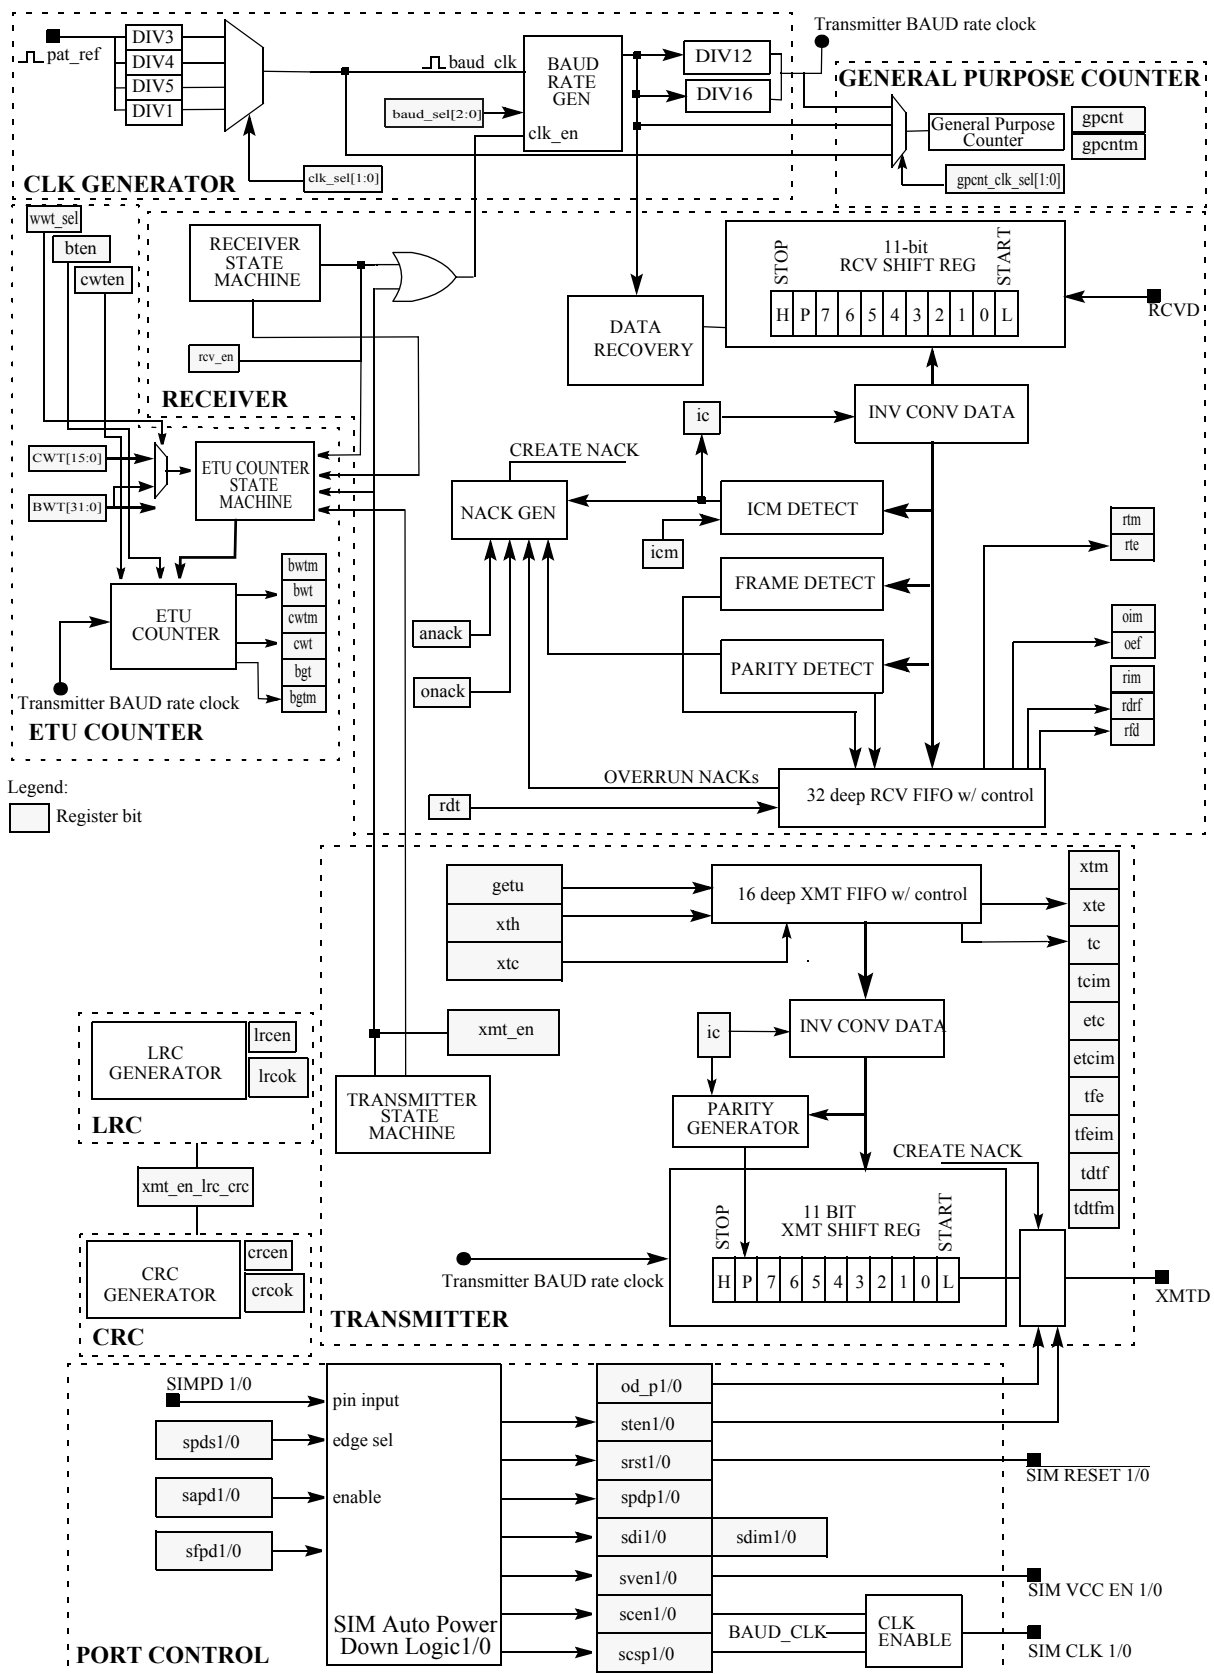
pat_ref
DIV3
DIV4
DIV5
DIV1
baud_clk
BAUD RATE GEN
clk_en
baud_sel[2:0]
clk_sel[1:0]
CLK GENERATOR
Transmitter BAUD rate clock
DIV12
DIV16
GENERAL PURPOSE COUNTER
General Purpose Counter
gpcnt
gpcntm
gpcnt_clk_sel[1:0]

wwt_sel
bten
cwten
RECEIVER STATE MACHINE
rcv_en
RECEIVER
DATA RECOVERY
11-bit RCV SHIFT REG
STOP
START
H P 7 6 5 4 3 2 1 0 L
RCVD
ic
INV CONV DATA
CREATE NACK
NACK GEN
ICM DETECT
icm
FRAME DETECT
PARITY DETECT
rtm
rte
oim
oef
rim
rdrf
rfd
anack
onack
OVERRUN NACKs
rdt
32 deep RCV FIFO w/ control
CWT[15:0]
BWT[31:0]
ETU COUNTER STATE MACHINE
ETU COUNTER
bwtm
bwt
cwtm
cwt
bgt
bgtm
Transmitter BAUD rate clock
ETU COUNTER

Legend:
Register bit

getu
xth
xtc
16 deep XMT FIFO w/ control
xtm
xte
tc
tcim
etc
etcim
tfe
tfeim
tdtf
tdtfm
xmt_en
ic
INV CONV DATA
PARITY GENERATOR
CREATE NACK
11 BIT XMT SHIFT REG
STOP
START
H P 7 6 5 4 3 2 1 0 L
Transmitter BAUD rate clock
XMTD
TRANSMITTER STATE MACHINE
TRANSMITTER
LRC GENERATOR
lrcen
lrcok
LRC
xmt_en_lrc_crc
CRC GENERATOR
crcen
crcok
CRC

SIMPD 1/0
pin input
spds1/0
edge sel
sapd1/0
enable
sfpd1/0
SIM Auto Power Down Logic1/0
od_p1/0
sten1/0
srst1/0
spdp1/0
sdi1/0
sdim1/0
sven1/0
scen1/0
scsp1/0
BAUD_CLK
CLK ENABLE
SIM RESET 1/0
SIM VCC EN 1/0
SIM CLK 1/0
PORT CONTROL